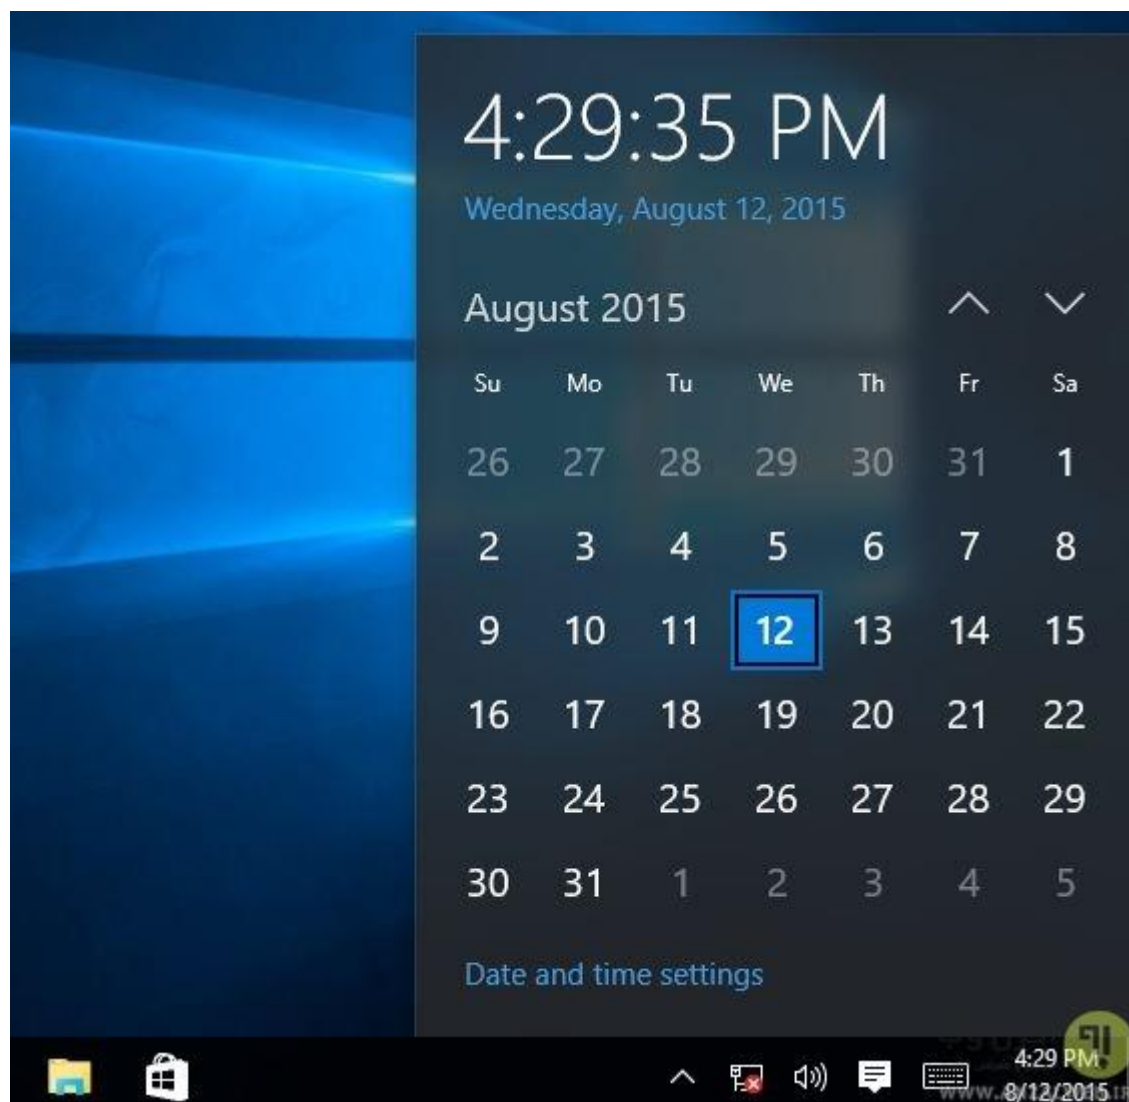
4:29:35 PM
Wednesday, August 12, 2015

August 2015

| Su | Mo | Tu | We | Th | Fr | Sa |
|---|---|---|---|---|---|---|
| 26 | 27 | 28 | 29 | 30 | 31 | 1 |
| 2 | 3 | 4 | 5 | 6 | 7 | 8 |
| 9 | 10 | 11 | 12 | 13 | 14 | 15 |
| 16 | 17 | 18 | 19 | 20 | 21 | 22 |
| 23 | 24 | 25 | 26 | 27 | 28 | 29 |
| 30 | 31 | 1 | 2 | 3 | 4 | 5 |

Date and time settings

4:29 PM
8/12/2015